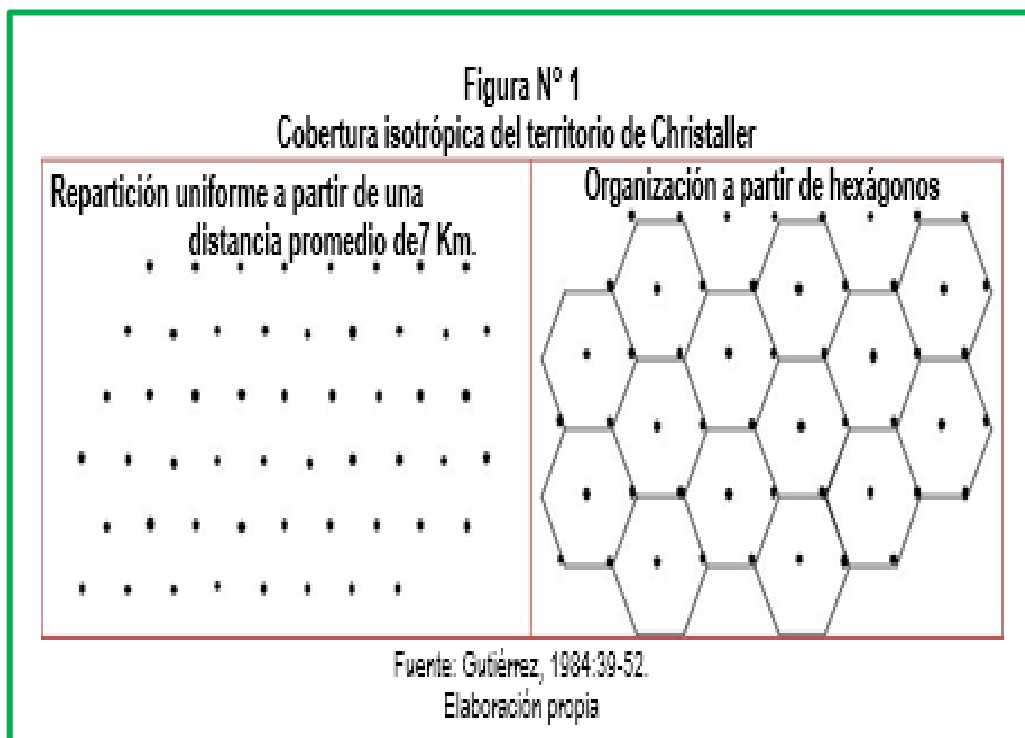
Figura N° 1
Cobertura isotrópica del territorio de Christaller

Repartición uniforme a partir de una distancia promedio de7 Km.

Organización a partir de hexágonos

Fuente: Gutiérrez, 1984:39-52.
Elaboración propia